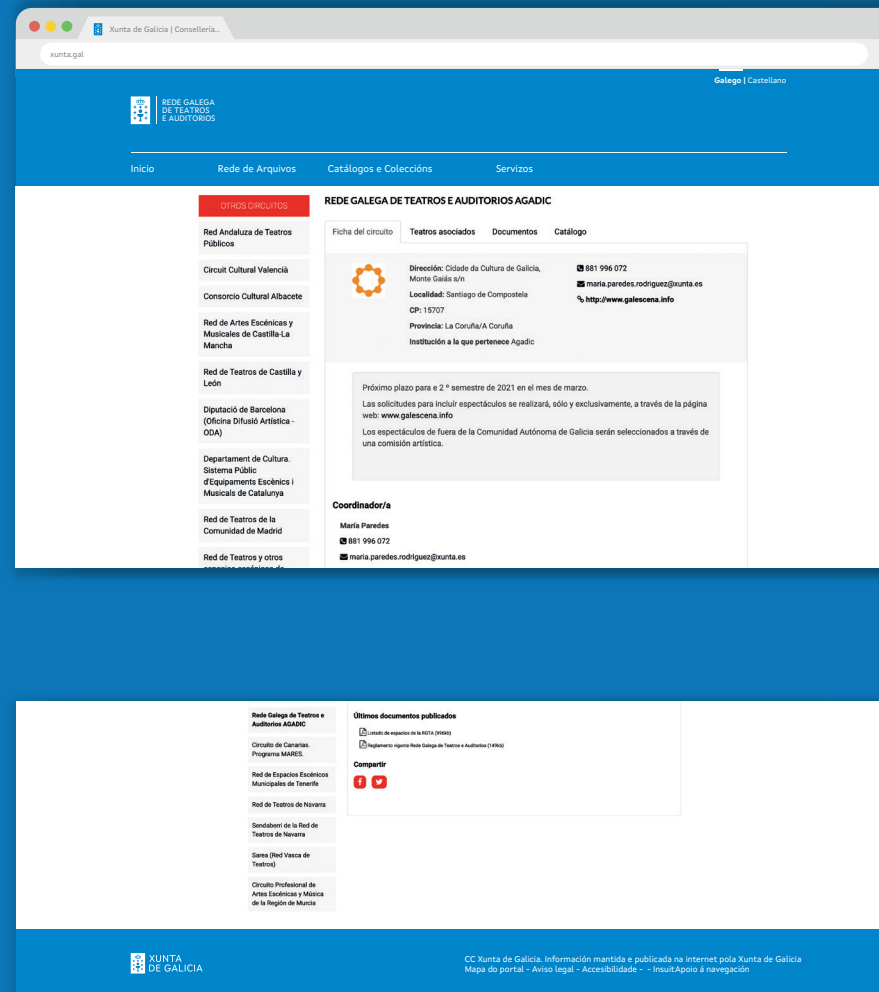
Xunta de Galicia | Consellería...

xunta.gal

Galego | Castellano

REDE GALEGA DE TEATROS E AUDITORIOS

Inicio Rede de Arquivos Catálogos e Coleccións Servizos

OTROS CIRCUITOS

Red Andaluza de Teatros Públicos

Circuit Cultural Valencià

Consorcio Cultural Albacete

Red de Artes Escénicas y Musicales de Castilla-La Mancha

Red de Teatros de Castilla y León

Diputació de Barcelona (Oficina Difusió Artística - ODA)

Departament de Cultura. Sistema Públic d'Equipaments Escènics i Musicals de Catalunya

Red de Teatros de la Comunidad de Madrid

Red de Teatros y otros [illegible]

REDE GALEGA DE TEATROS E AUDITORIOS AGADIC

Ficha del circuito Teatros asociados Documentos Catálogo

Dirección: Cidade da Cultura de Galicia, Monte Gaiás s/n
Localidad: Santiago de Compostela
CP: 15707
Provincia: La Coruña/A Coruña
Institución a la que pertenece Agadic

881 996 072
maria.paredes.rodriguez@xunta.es
http://www.galescena.info

Próximo plazo para e 2 º semestre de 2021 en el mes de marzo.

Las solicitudes para incluir espectáculos se realizará, sólo y exclusivamente, a través de la página web: www.galescena.info

Los espectáculos de fuera de la Comunidad Autónoma de Galicia serán seleccionados a través de una comisión artística.

Coordinador/a

María Paredes
881 996 072
maria.paredes.rodriguez@xunta.es

Rede Galega de Teatros e Auditorios AGADIC

Circuito de Canarias. Programa MARES.

Red de Espacios Escénicos Municipales de Tenerife

Red de Teatros de Navarra

Sendaberri de la Red de Teatros de Navarra

Sarea (Red Vasca de Teatros)

Circuito Profesional de Artes Escénicas y Música de la Región de Murcia

Últimos documentos publicados

Listado de espacios de la RGTA (996Kb)

Reglamento vigente Rede Galega de Teatros e Auditorios (149Kb)

Compartir

XUNTA DE GALICIA

CC Xunta de Galicia. Información mantida e publicada na internet pola Xunta de Galicia
Mapa do portal - Aviso legal - Accesibilidade - - InsuitApoio á navegación